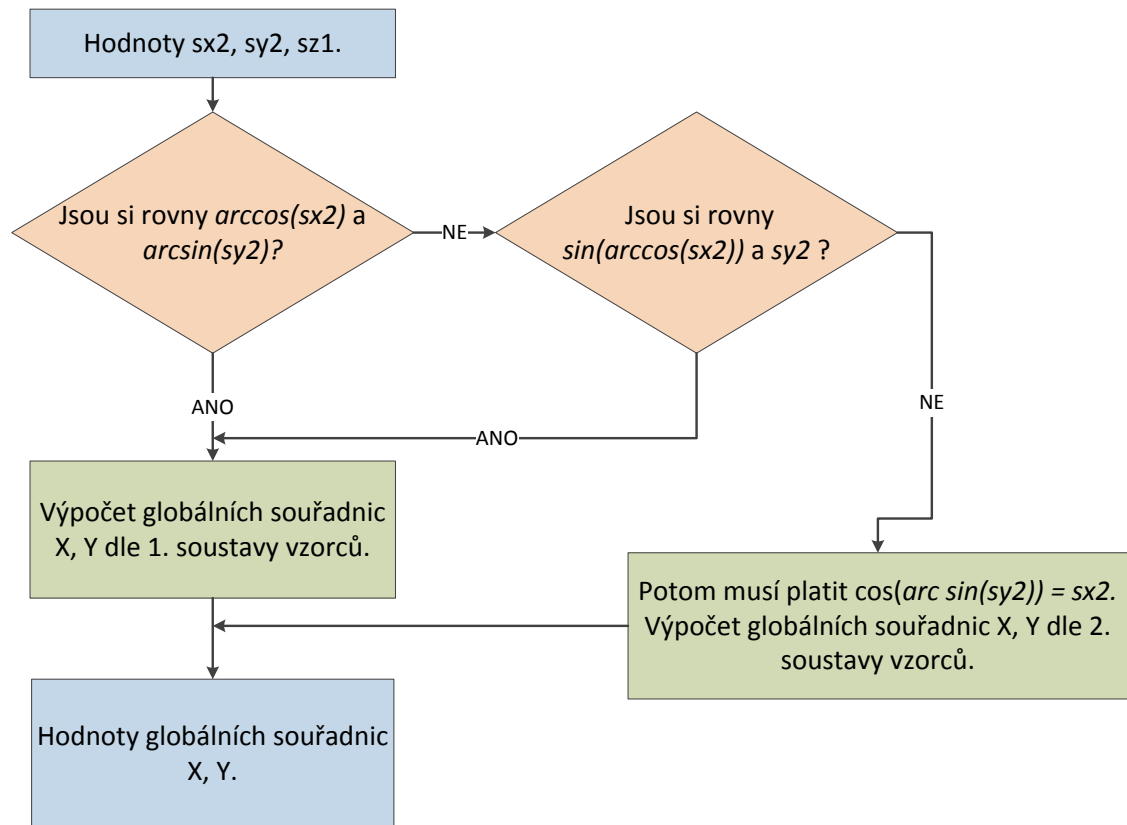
Hodnoty sx2, sy2, sz1.

Jsou si rovny arccos(sx2) a arcsin(sy2)?

NE

Jsou si rovny sin(arccos(sx2)) a sy2 ?

ANO

ANO

NE

Výpočet globálních souřadnic X, Y dle 1. soustavy vzorců.

Potom musí platit cos(arc sin(sy2)) = sx2. Výpočet globálních souřadnic X, Y dle 2. soustavy vzorců.

Hodnoty globálních souřadnic X, Y.